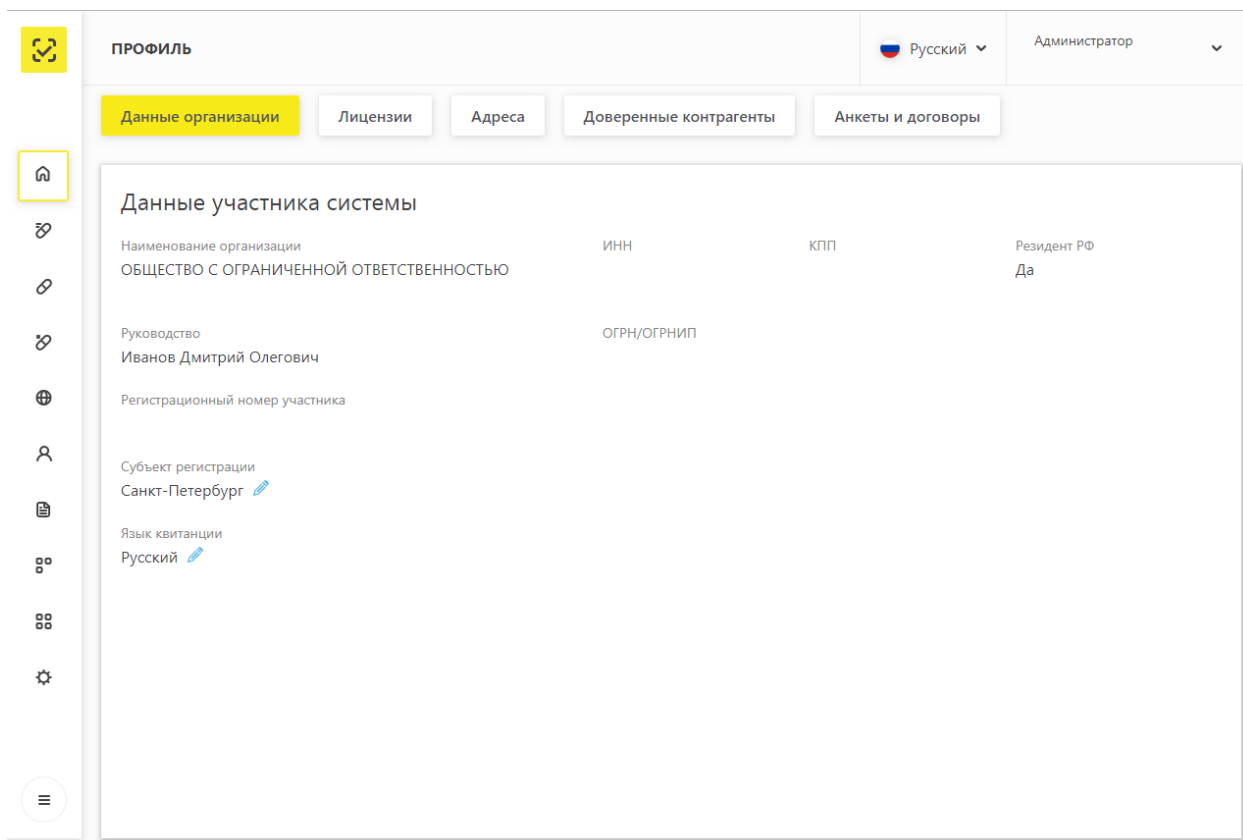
ПРОФИЛЬ

Русский

Администратор

Данные организации

Лицензии

Адреса

Доверенные контрагенты

Анкеты и договоры

Данные участника системы

Наименование организации
ОБЩЕСТВО С ОГРАНИЧЕННОЙ ОТВЕТСТВЕННОСТЬЮ

ИНН

КПП

Резидент РФ
Да

Руководство
Иванов Дмитрий Олегович

ОГРН/ОГРНИП

Регистрационный номер участника

Субъект регистрации
Санкт-Петербург

Язык квитанции
Русский